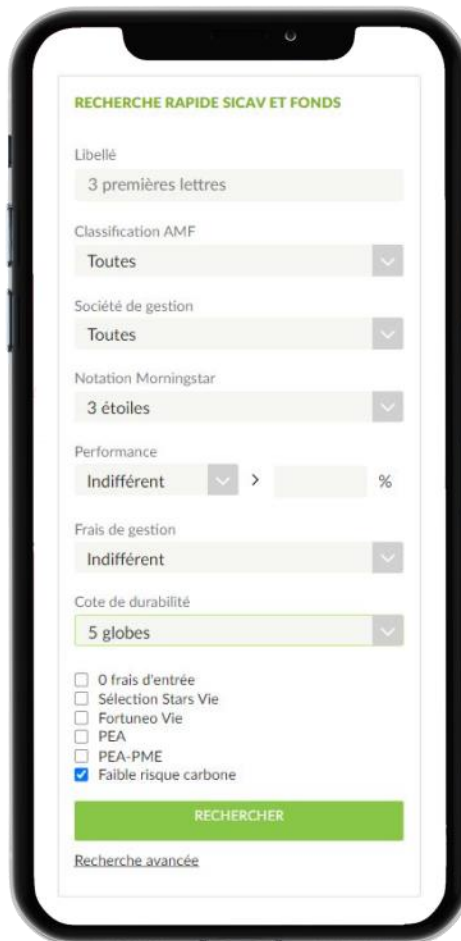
RECHERCHE RAPIDE SICAV ET FONDS

Libellé

3 premières lettres

Classification AMF

Toutes

Société de gestion

Toutes

Notation Morningstar

3 étoiles

Performance

Indifférent > %

Frais de gestion

Indifférent

Cote de durabilité

5 globes

☐ 0 frais d'entrée
☐ Sélection Stars Vie
☐ Fortuneo Vie
☐ PEA
☐ PEA-PME
☑ Faible risque carbone

RECHERCHER

Recherche avancée